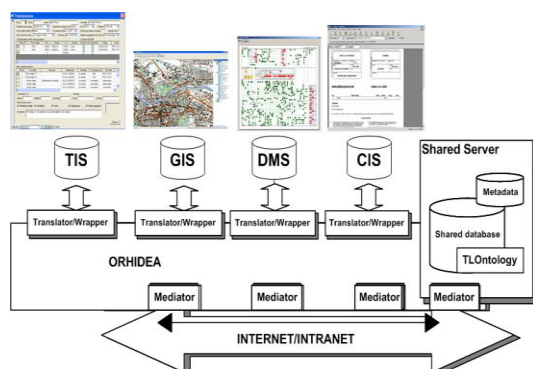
TIS

GIS

DMS

CIS

Shared Server

Metadata

Shared database

TLOntology

Translator/Wrapper

Translator/Wrapper

Translator/Wrapper

Translator/Wrapper

ORHIDEA

Mediator

Mediator

Mediator

Mediator

INTERNET/INTRANET